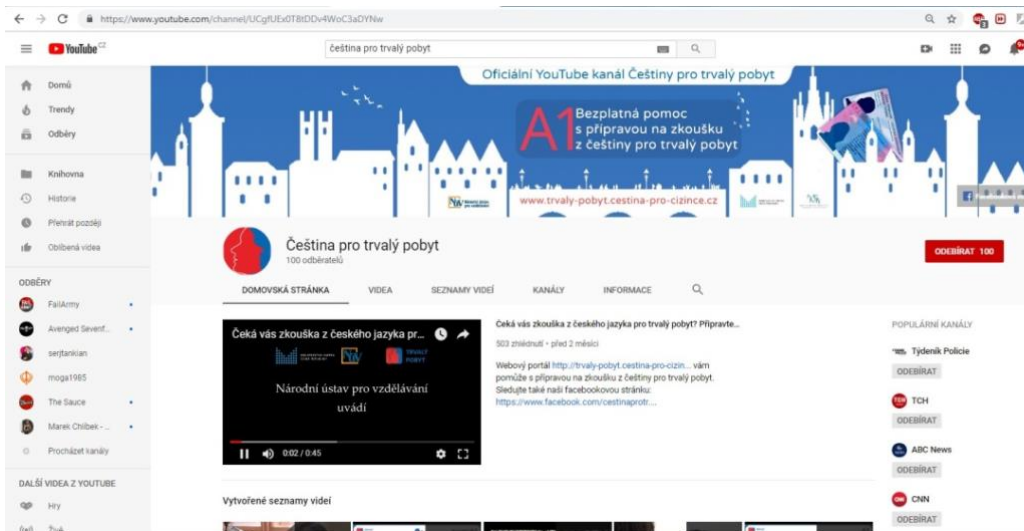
https://www.youtube.com/channel/UCgfUEx0T8tDDv4WoC3aDYNw

YouTube CZ

čeština pro trvalý pobyt

Domů
Trendy
Odběry
Knihovna
Historie
Přehrát později
Oblíbená videa

ODBĚRY
FailArmy
Avenged Sevenf...
serjtankian
moga1985
The Sauce
Marek Chlibek - ...
Procházet kanály

DALŠÍ VIDEA Z YOUTUBE
Hry
Živě

Oficiální YouTube kanál Češtiny pro trvalý pobyt

A1 Bezplatná pomoc s přípravou na zkoušku z češtiny pro trvalý pobyt

www.trvaly-pobyt.cestina-pro-cizince.cz

Čeština pro trvalý pobyt
100 odběratelů

ODEBÍRAT 100

DOMOVSKÁ STRÁNKA
VIDEA
SEZNAMY VIDEÍ
KANÁLY
INFORMACE

Čeká vás zkouška z českého jazyka pr...

TRVALÝ POBYT

Národní ústav pro vzdělávání uvádí

0:02 / 0:45

Čeká vás zkouška z českého jazyka pro trvalý pobyt? Připravte...
503 zhlédnutí • před 2 měsíci
Webový portál http://trvaly-pobyt.cestina-pro-cizin... vám pomůže s přípravou na zkoušku z češtiny pro trvalý pobyt. Sledujte také naši facebookovou stránku: https://www.facebook.com/cestinaprotr....

POPULÁRNÍ KANÁLY
Týdeník Policie
ODEBÍRAT
TCH
ODEBÍRAT
ABC News
ODEBÍRAT
CNN
ODEBÍRAT

Vytvořené seznamy videí